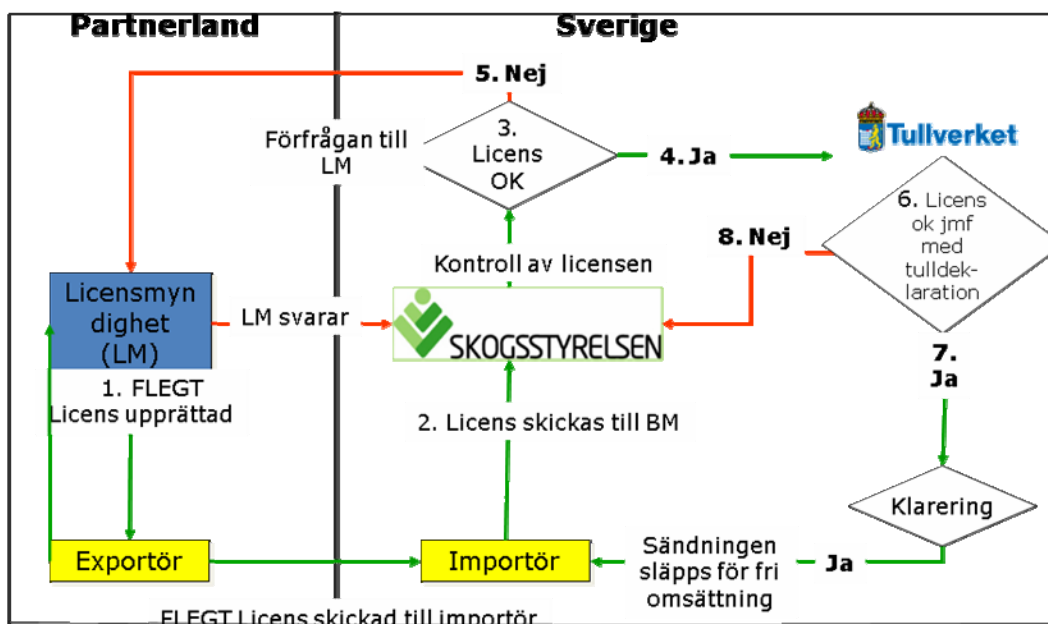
Partnerland

Sverige

5. Nej

Förfrågan till LM

3. Licens OK

4. Ja

Tullverket

6. Licens ok jmf med tulldeklaration

8. Nej

Kontroll av licensen

Licensmyndighet (LM)

LM svarar

SKOGSSTYRELSEN

7. Ja

1. FLEGT Licens upprättad

2. Licens skickas till BM

Klarering

Exportör

Importör

Sändningen släpps för fri omsättning

Ja

FLEGT Licens skickad till importör